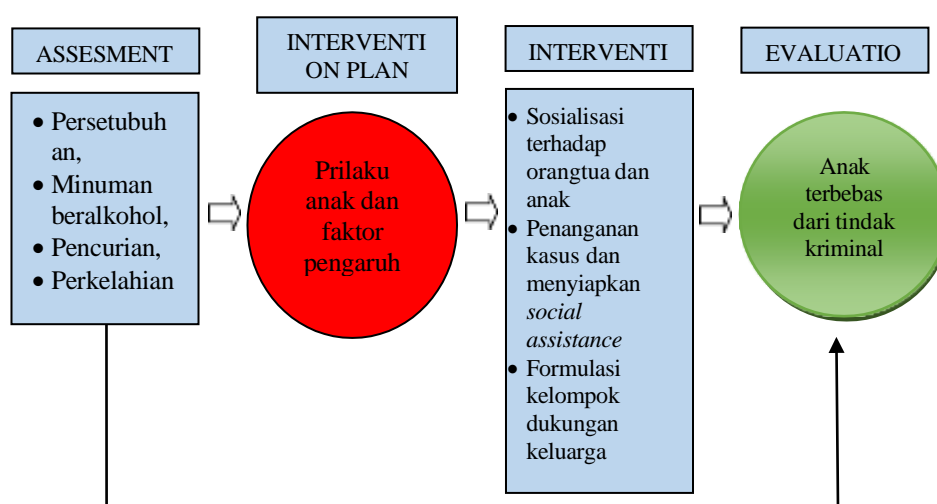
ASSESMENT

INTERVENTI ON PLAN

INTERVENTI

EVALUATIO

• Persetubuhan,
• Minuman beralkohol,
• Pencurian,
• Perkelahian

Prilaku anak dan faktor pengaruh

• Sosialisasi terhadap orangtua dan anak
• Penanganan kasus dan menyiapkan *social assistance*
• Formulasi kelompok dukungan keluarga

Anak terbebas dari tindak kriminal